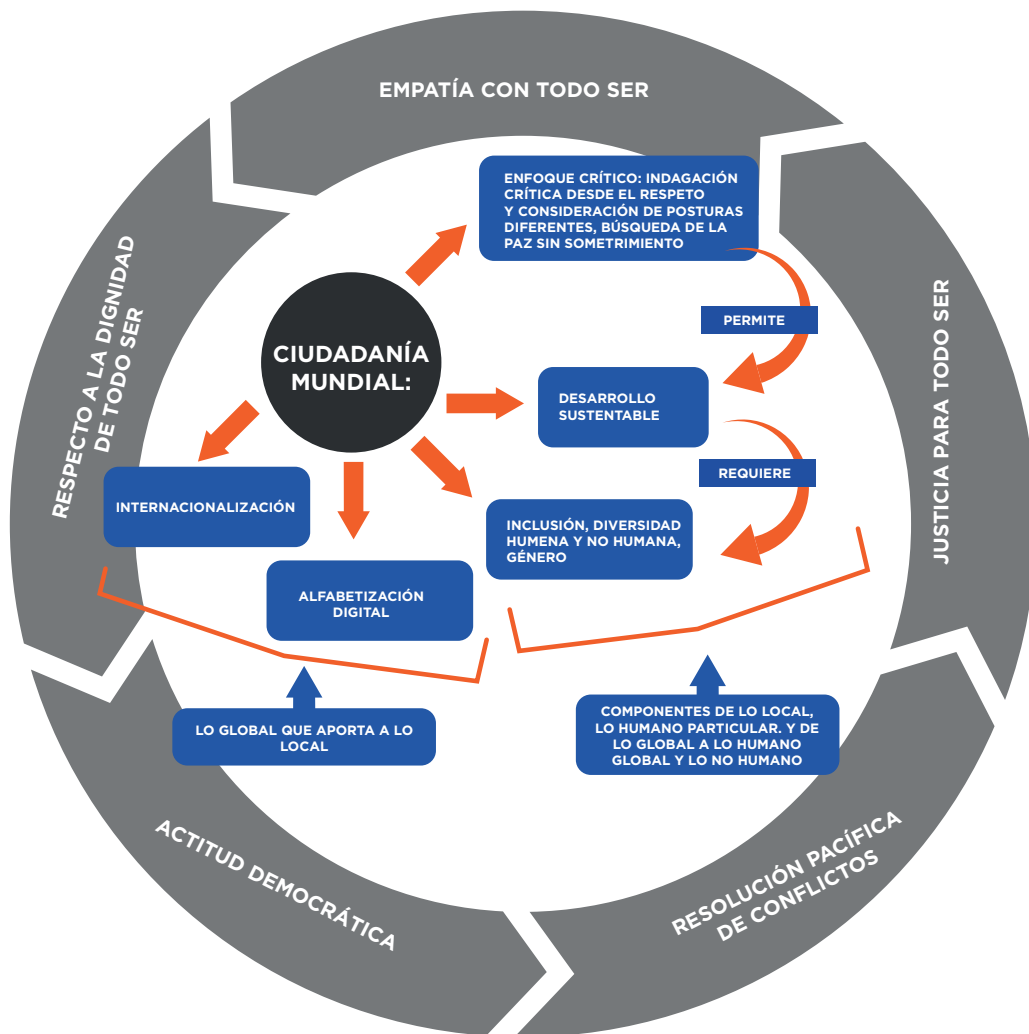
EMPATÍA CON TODO SER

JUSTICIA PARA TODO SER

RESOLUCIÓN PACÍFICA DE CONFLICTOS

ACTITUD DEMOCRÁTICA

RESPECTO A LA DIGNIDAD DE TODO SER

CIUDADANÍA MUNDIAL:

ENFOQUE CRÍTICO: INDAGACIÓN CRÍTICA DESDE EL RESPETO Y CONSIDERACIÓN DE POSTURAS DIFERENTES, BÚSQUEDA DE LA PAZ SIN SOMETRIMIENTO

PERMITE

DESARROLLO SUSTENTABLE

REQUIERE

INCLUSIÓN, DIVERSIDAD HUMENA Y NO HUMANA, GÉNERO

INTERNACIONALIZACIÓN

ALFABETIZACIÓN DIGITAL

LO GLOBAL QUE APORTA A LO LOCAL

COMPONENTES DE LO LOCAL, LO HUMANO PARTICULAR. Y DE LO GLOBAL A LO HUMANO GLOBAL Y LO NO HUMANO